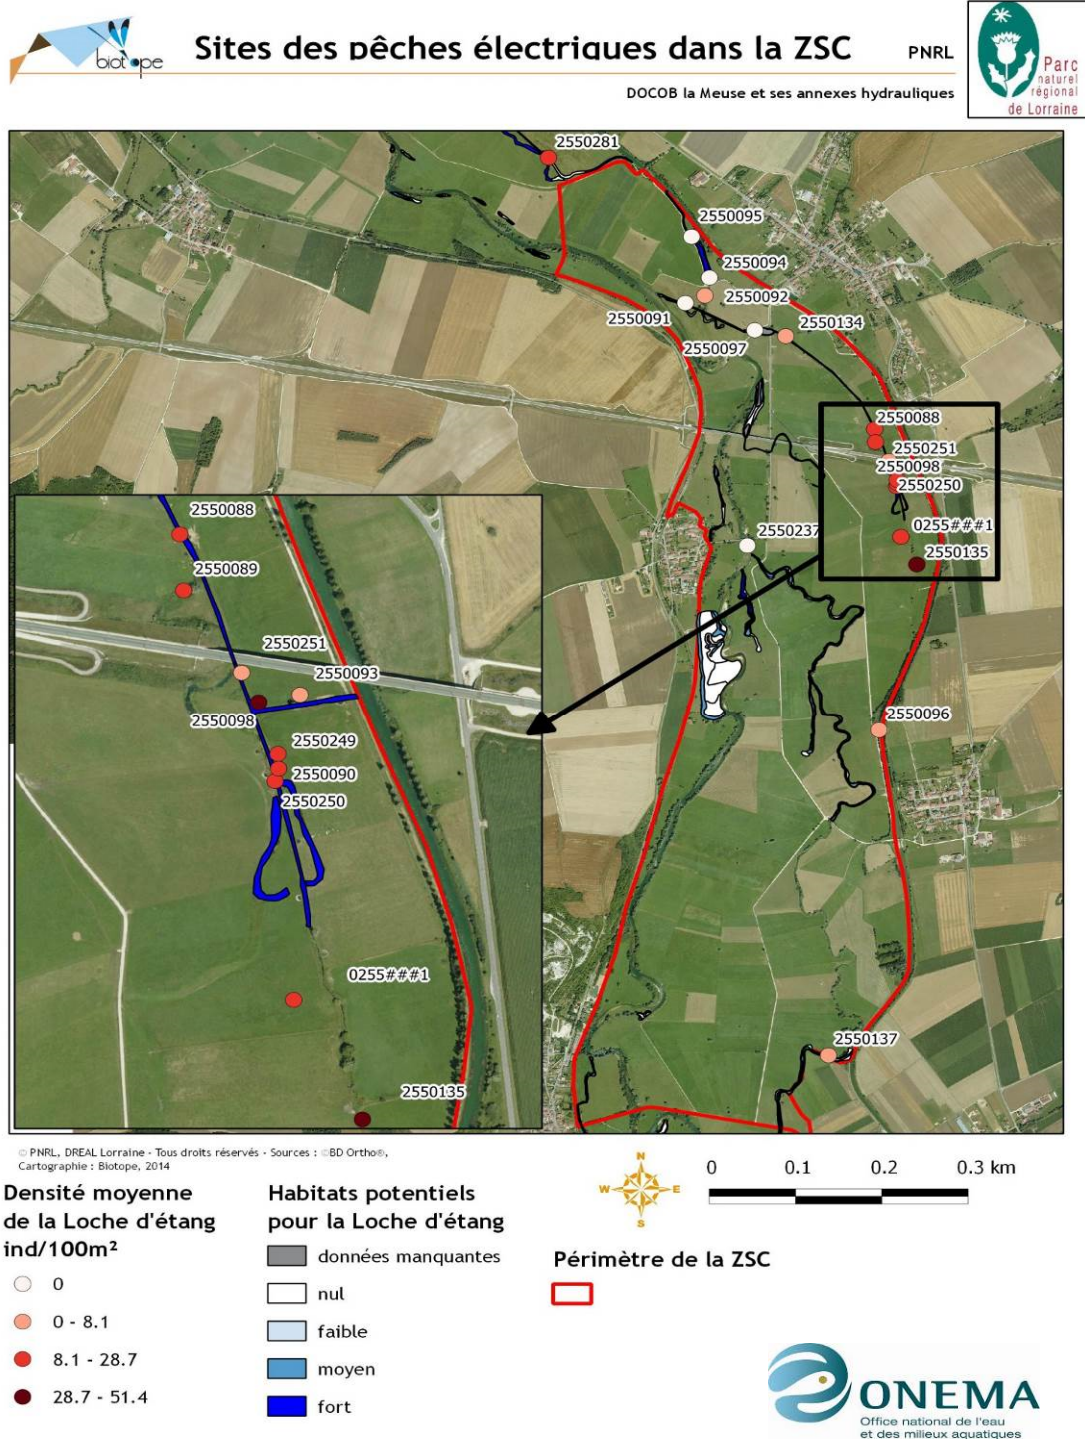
biotope

Sites des pêches électriques dans la ZSC

PNRL

DOCOB la Meuse et ses annexes hydrauliques

Parc naturel régional de Lorraine

2550281
2550095
2550094
2550092
2550091
2550134
2550097
2550088
2550251
2550098
2550250
0255###1
2550237
2550135
2550096
2550137

2550088
2550089
2550251
2550093
2550098
2550249
2550090
2550250
0255###1
2550135

© PNRL, DREAL Lorraine - Tous droits réservés - Sources : ©BD Ortho®, Cartographie : Biotope, 2014

Densité moyenne de la Loche d'étang ind/100m²
0
0 - 8.1
8.1 - 28.7
28.7 - 51.4

Habitats potentiels pour la Loche d'étang
données manquantes
nul
faible
moyen
fort

N
W E
S

0 0.1 0.2 0.3 km

Périmètre de la ZSC

ONEMA
Office national de l'eau et des milieux aquatiques